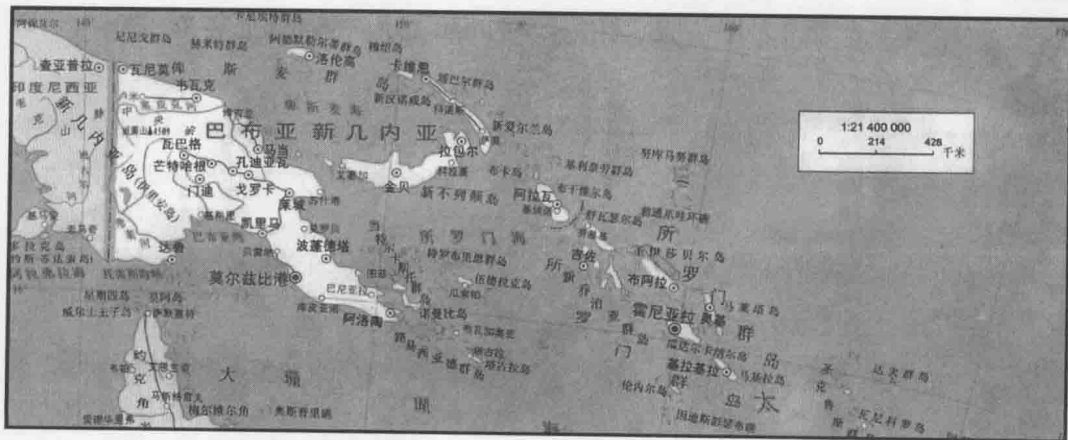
1:21 400 000
0 214 428 千米

查亚普拉
瓦尼莫
印度尼西亚
新几内亚岛
巴布亚新几内亚
俾斯麦群岛
阿德默勒尔蒂群岛
洛伦高
马努斯岛
新汉诺威岛
卡维恩
新爱尔兰岛
拉包尔
新不列颠岛
金贝
韦瓦克
马当
瓦巴格
芒特哈根
孔迪亚瓦
戈罗卡
门迪
莱城
凯里马
波蓬德塔
达鲁
莫尔兹比港
阿洛陶
所罗门海
布干维尔岛
阿拉瓦
所罗门群岛
吉佐
布阿拉
霍尼亚拉
马莱塔岛
基拉基拉
圣克里斯托瓦尔岛
伦内尔岛
特罗布里恩群岛
伍德拉克岛
路易西亚德群岛
约克角
大堡礁
珊瑚海
太平洋
圣克鲁斯群岛
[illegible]